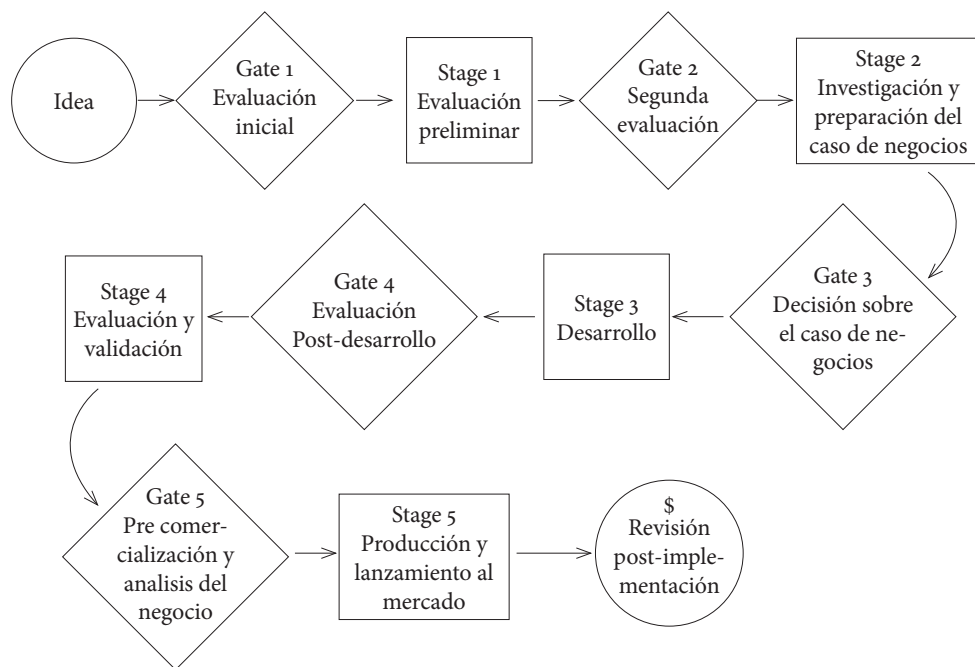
Idea

Gate 1
Evaluación inicial

Stage 1
Evaluación preliminar

Gate 2
Segunda evaluación

Stage 2
Investigación y preparación del caso de negocios

Gate 3
Decisión sobre el caso de negocios

Stage 3
Desarrollo

Gate 4
Evaluación Post-desarrollo

Stage 4
Evaluación y validación

Gate 5
Pre comercialización y analisis del negocio

Stage 5
Producción y lanzamiento al mercado

$
Revisión post-implementación